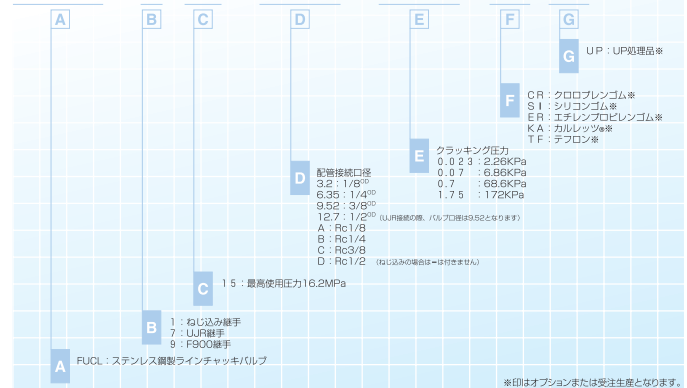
A B C D E F G

G UP：UP処理品※

F CR：クロロプレンゴム※
SI：シリコンゴム※
ER：エチレンプロピレンゴム※
KA：カルレッツ®※
TF：テフロン※

E クラッキング圧力
0.023：2.26KPa
0.07：6.86KPa
0.7：68.6KPa
1.75：172KPa

D 配管接続口径
3.2：1/8$^{OD}$
6.35：1/4$^{OD}$
9.52：3/8$^{OD}$
12.7：1/2$^{OD}$ (UJR接続の際、バルブ口径は9.52となります)
A：Rc1/8
B：Rc1/4
C：Rc3/8
D：Rc1/2 (ねじ込みの場合は＝は付きません)

C 15：最高使用圧力16.2MPa

B 1：ねじ込み継手
7：UJR継手
9：F900継手

A FUCL：ステンレス鋼製ラインチャッキバルブ

※印はオプションまたは受注生産となります。